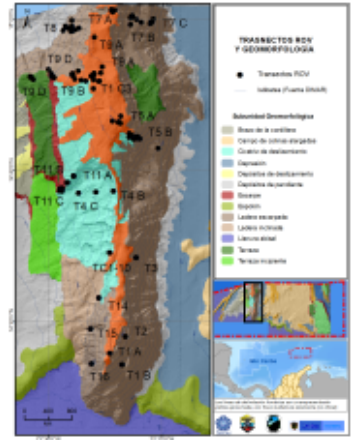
TRANSECTOS RDV Y GEOMORFOLOGÍA

Transectos RDV

Isobata (Fuente DIMAR)

Subunidad Geomorfológica

Brazo de la cordillera

Campo de colinas alargadas

Cicatriz de deslizamiento

Depresión

Depósitos de deslizamiento

Depósitos de pendiente

Escarpe

Espolón

Ladera escarpada

Ladera inclinada

Llanura aluvial

Terraza

Terraza incipiente

T8
T7 A
T7 C
T7 B
T6 A
T9 D
T9 B
T9 A
T1 C
T6 B
T10 D
T5 A
T5 B
T11 B
T11 A
T11 C
T4 C
T4 B
T1 D
T3
T14
T15
T2
T1 A
T16
T1 B
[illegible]